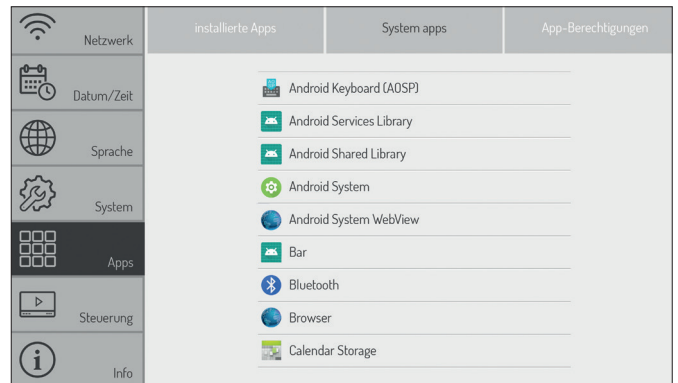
Netzwerk
Datum/Zeit
Sprache
System
Apps
Steuerung
Info

installierte Apps | System apps | App-Berechtigungen

Android Keyboard (AOSP)
Android Services Library
Android Shared Library
Android System
Android System WebView
Bar
Bluetooth
Browser
Calendar Storage